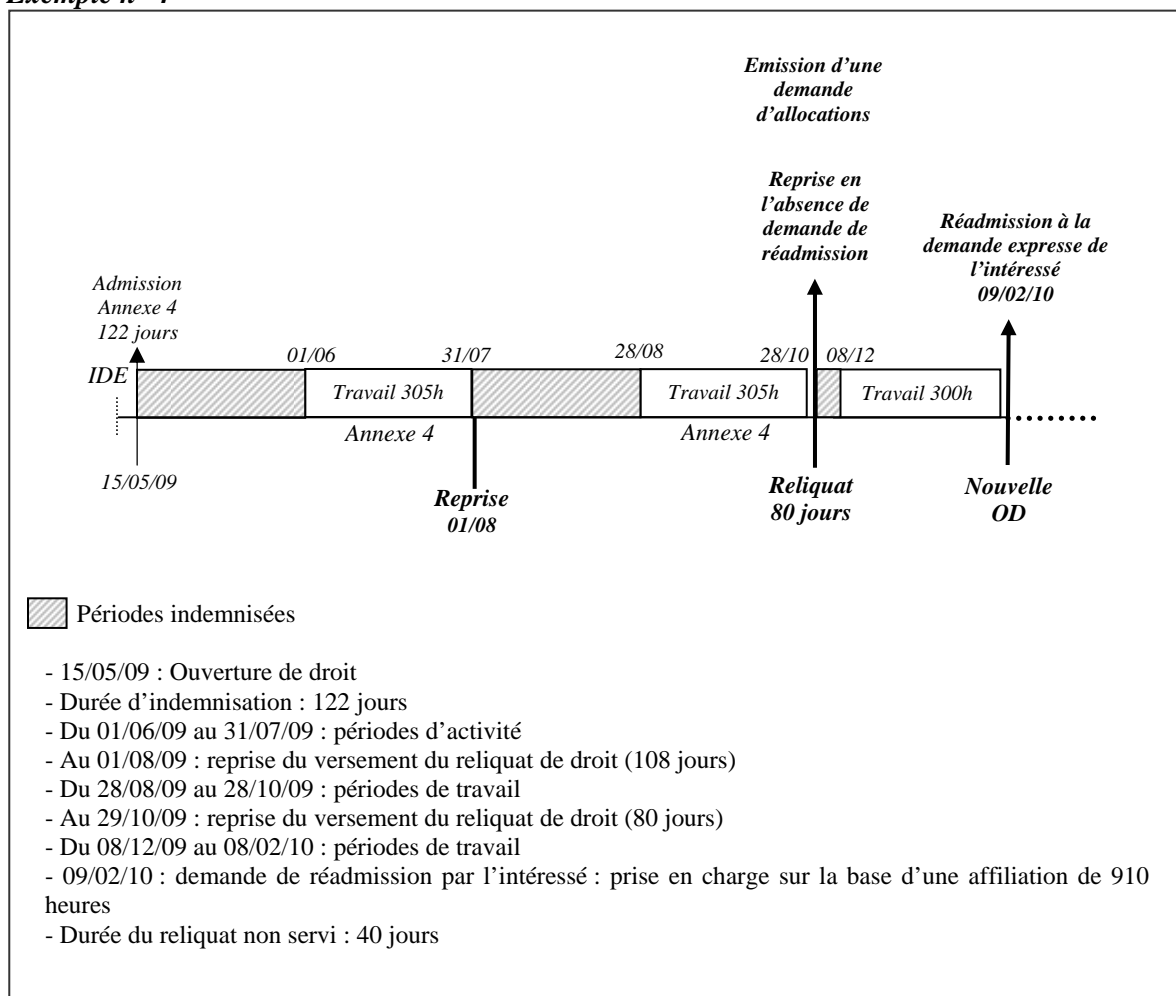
Exemple n° 4

Emission d'une demande d'allocations

Reprise en l'absence de demande de réadmission

Réadmission à la demande expresse de l'intéressé 09/02/10

Admission Annexe 4 122 jours

01/06 31/07 28/08 28/10 08/12

IDE

Travail 305h

Travail 305h

Travail 300h

Annexe 4

Annexe 4

15/05/09

Reprise 01/08

Reliquat 80 jours

Nouvelle OD

Périodes indemnisées

- 15/05/09 : Ouverture de droit
- Durée d'indemnisation : 122 jours
- Du 01/06/09 au 31/07/09 : périodes d'activité
- Au 01/08/09 : reprise du versement du reliquat de droit (108 jours)
- Du 28/08/09 au 28/10/09 : périodes de travail
- Au 29/10/09 : reprise du versement du reliquat de droit (80 jours)
- Du 08/12/09 au 08/02/10 : périodes de travail
- 09/02/10 : demande de réadmission par l'intéressé : prise en charge sur la base d'une affiliation de 910 heures
- Durée du reliquat non servi : 40 jours